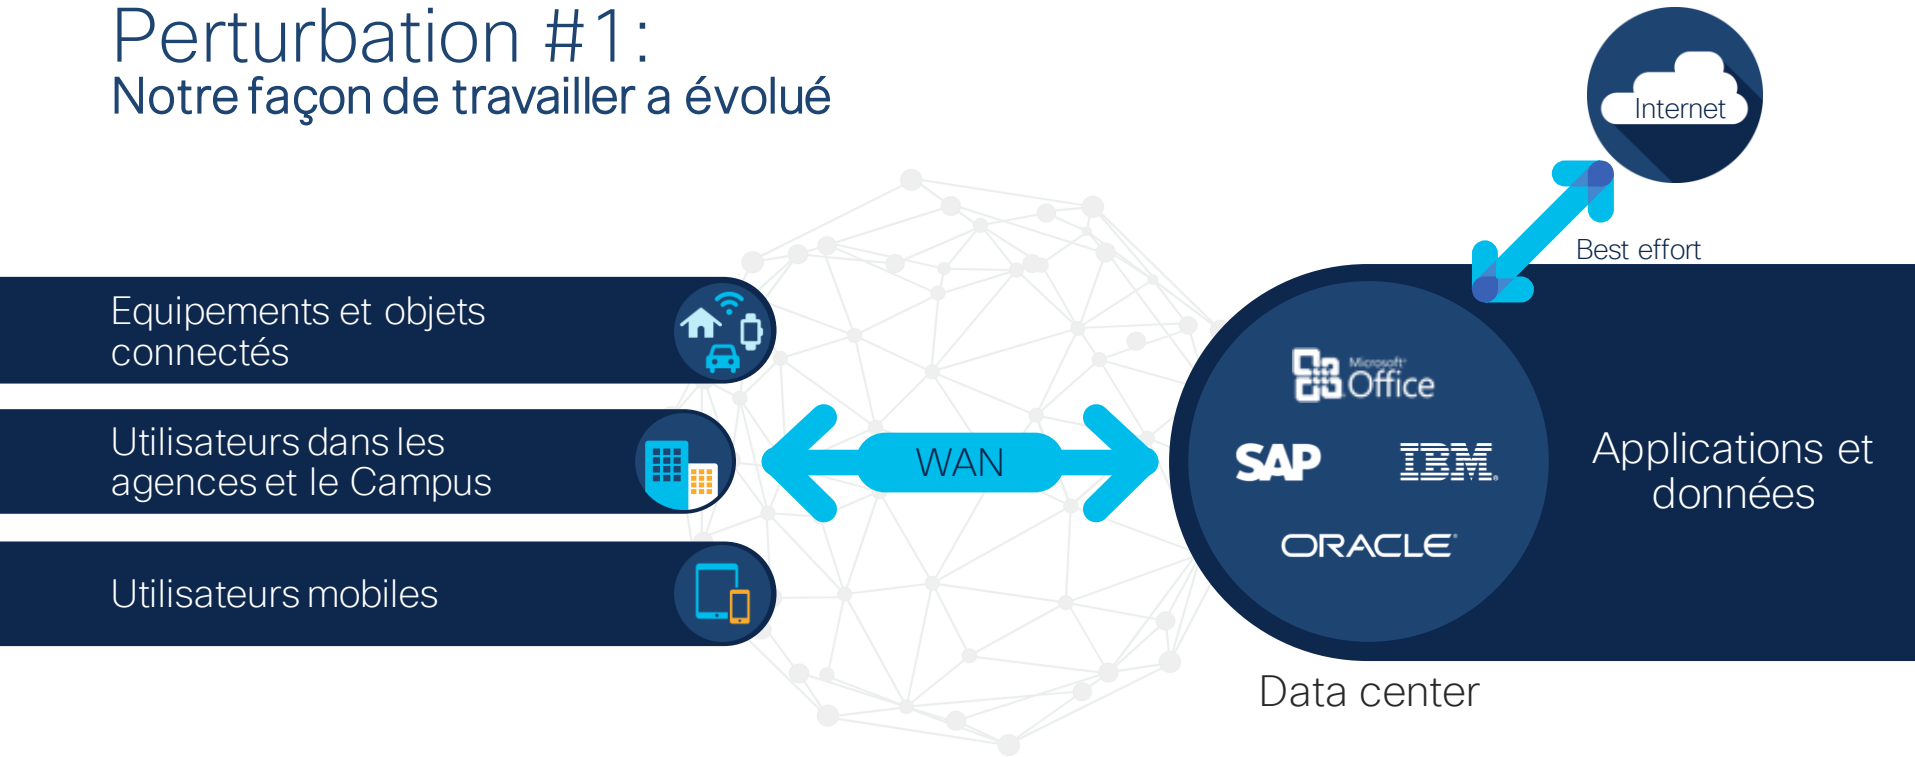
Perturbation #1:
Notre façon de travailler a évolué

Internet

Best effort

Equipements et objets connectés

Utilisateurs dans les agences et le Campus

Utilisateurs mobiles

WAN

Microsoft Office

SAP

IBM

ORACLE

Applications et données

Data center